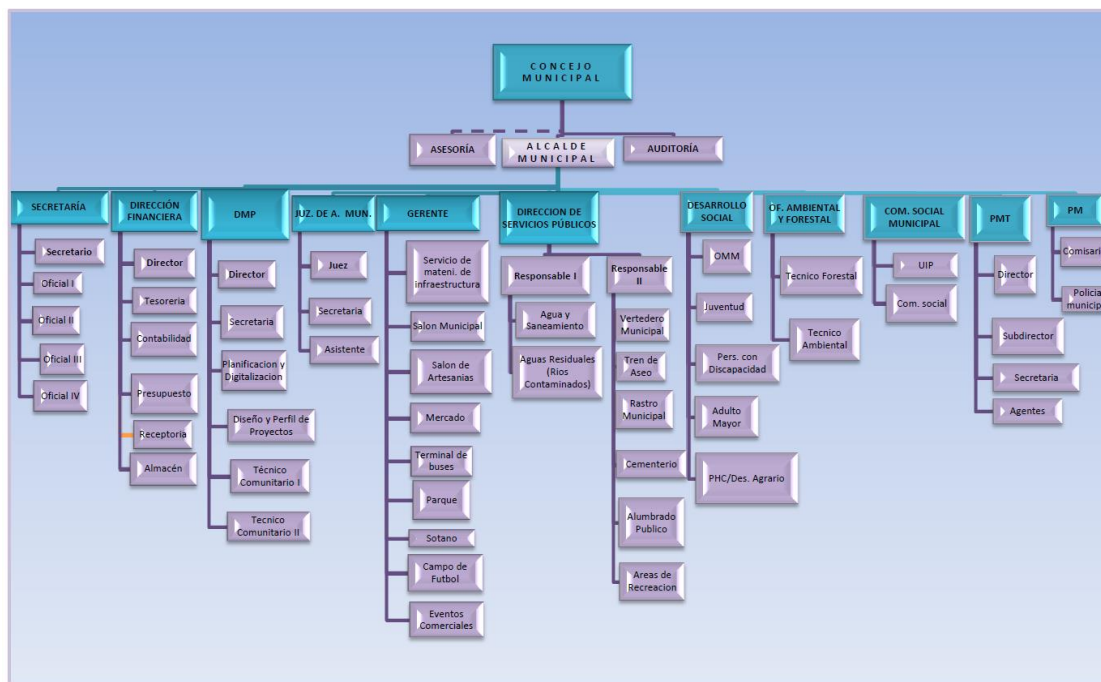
CONCEJO MUNICIPAL

ASESORÍA

ALCALDE MUNICIPAL

AUDITORÍA

SECRETARÍA
Secretario
Oficial I
Oficial II
Oficial III
Oficial IV

DIRECCIÓN FINANCIERA
Director
Tesoreria
Contabilidad
Presupuesto
Receptoria
Almacén

DMP
Director
Secretaria
Planificacion y Digitalizacion
Diseño y Perfil de Proyectos
Técnico Comunitario I
Tecnico Comunitario II

JUZ. DE A. MUN.
Juez
Secretaria
Asistente

GERENTE
Servicio de mateni. de infraestructura
Salon Municipal
Salon de Artesanias
Mercado
Terminal de buses
Parque
Sotano
Campo de Futbol
Eventos Comerciales

DIRECCION DE SERVICIOS PÚBLICOS
Responsable I
Agua y Saneamiento
Aguas Residuales (Rios Contaminados)
Responsable II
Vertedero Municipal
Tren de Aseo
Rastro Municipal
Cementerio
Alumbrado Publico
Areas de Recreacion

DESARROLLO SOCIAL
OMM
Juventud
Pers. con Discapacidad
Adulto Mayor
PHC/Des. Agrario

OF. AMBIENTAL Y FORESTAL
Tecnico Forestal
Tecnico Ambiental

COM. SOCIAL MUNICIPAL
UIP
Com. social

PMT
Director
Subdirector
Secretaria
Agentes

PM
Comisari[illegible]
Policia municip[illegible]